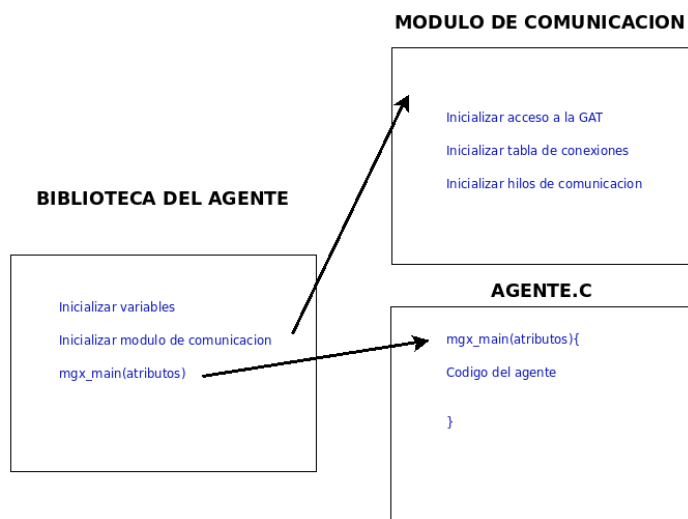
MODULO DE COMUNICACION

Inicializar acceso a la GAT

Inicializar tabla de conexiones

Inicializar hilos de comunicacion

BIBLIOTECA DEL AGENTE

Inicializar variables

Inicializar modulo de comunicacion

mgx_main(atributos)

AGENTE.C

mgx_main(atributos){

Codigo del agente

}